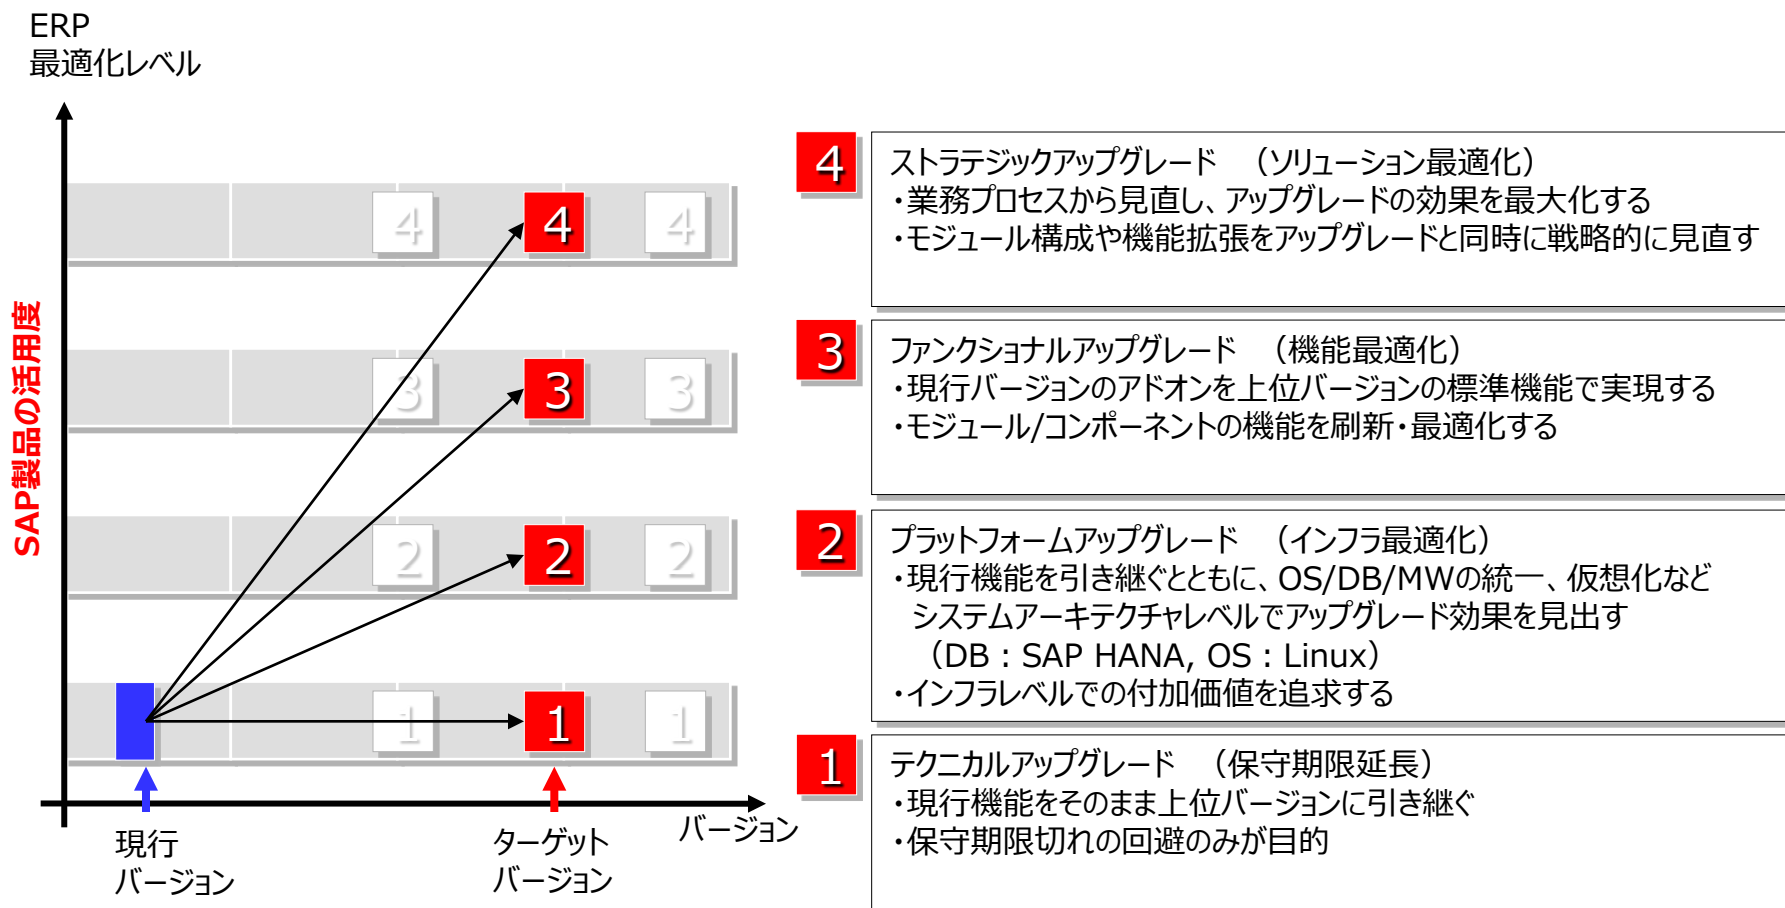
ERP
最適化レベル

SAP製品の活用度

4 4 4
3 3 3
2 2 2
1 1 1

現行
バージョン

ターゲット
バージョン

バージョン

4 ストラテジックアップグレード （ソリューション最適化）
・業務プロセスから見直し、アップグレードの効果を最大化する
・モジュール構成や機能拡張をアップグレードと同時に戦略的に見直す

3 ファンクショナルアップグレード （機能最適化）
・現行バージョンのアドオンを上位バージョンの標準機能で実現する
・モジュール/コンポーネントの機能を刷新・最適化する

2 プラットフォームアップグレード （インフラ最適化）
・現行機能を引き継ぐとともに、OS/DB/MWの統一、仮想化などシステムアーキテクチャレベルでアップグレード効果を見出す
（DB：SAP HANA, OS：Linux）
・インフラレベルでの付加価値を追求する

1 テクニカルアップグレード （保守期限延長）
・現行機能をそのまま上位バージョンに引き継ぐ
・保守期限切れの回避のみが目的